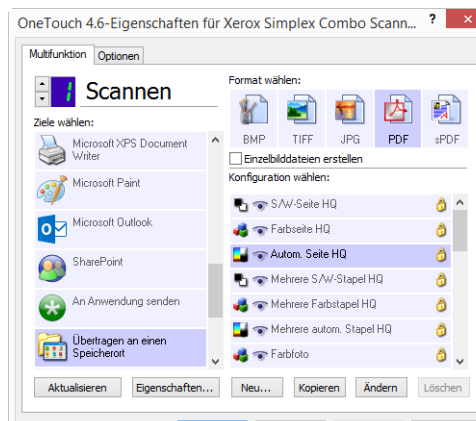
OneTouch 4.6-Eigenschaften für Xerox Simplex Combo Scann...

?

Multifunktion | Optionen

1 Scannen

Ziele wählen:

Microsoft XPS Document Writer

Microsoft Paint

Microsoft Outlook

SharePoint

An Anwendung senden

Übertragen an einen Speicherort

Format wählen:

BMP | TIFF | JPG | PDF | sPDF

Einzelbilddateien erstellen

Konfiguration wählen:

S/W-Seite HQ

Farbseite HQ

Autom. Seite HQ

Mehrere S/W-Stapel HQ

Mehrere Farbstapel HQ

Mehrere autom. Stapel HQ

Farbfoto

Aktualisieren | Eigenschaften... | Neu... | Kopieren | Ändern | Löschen